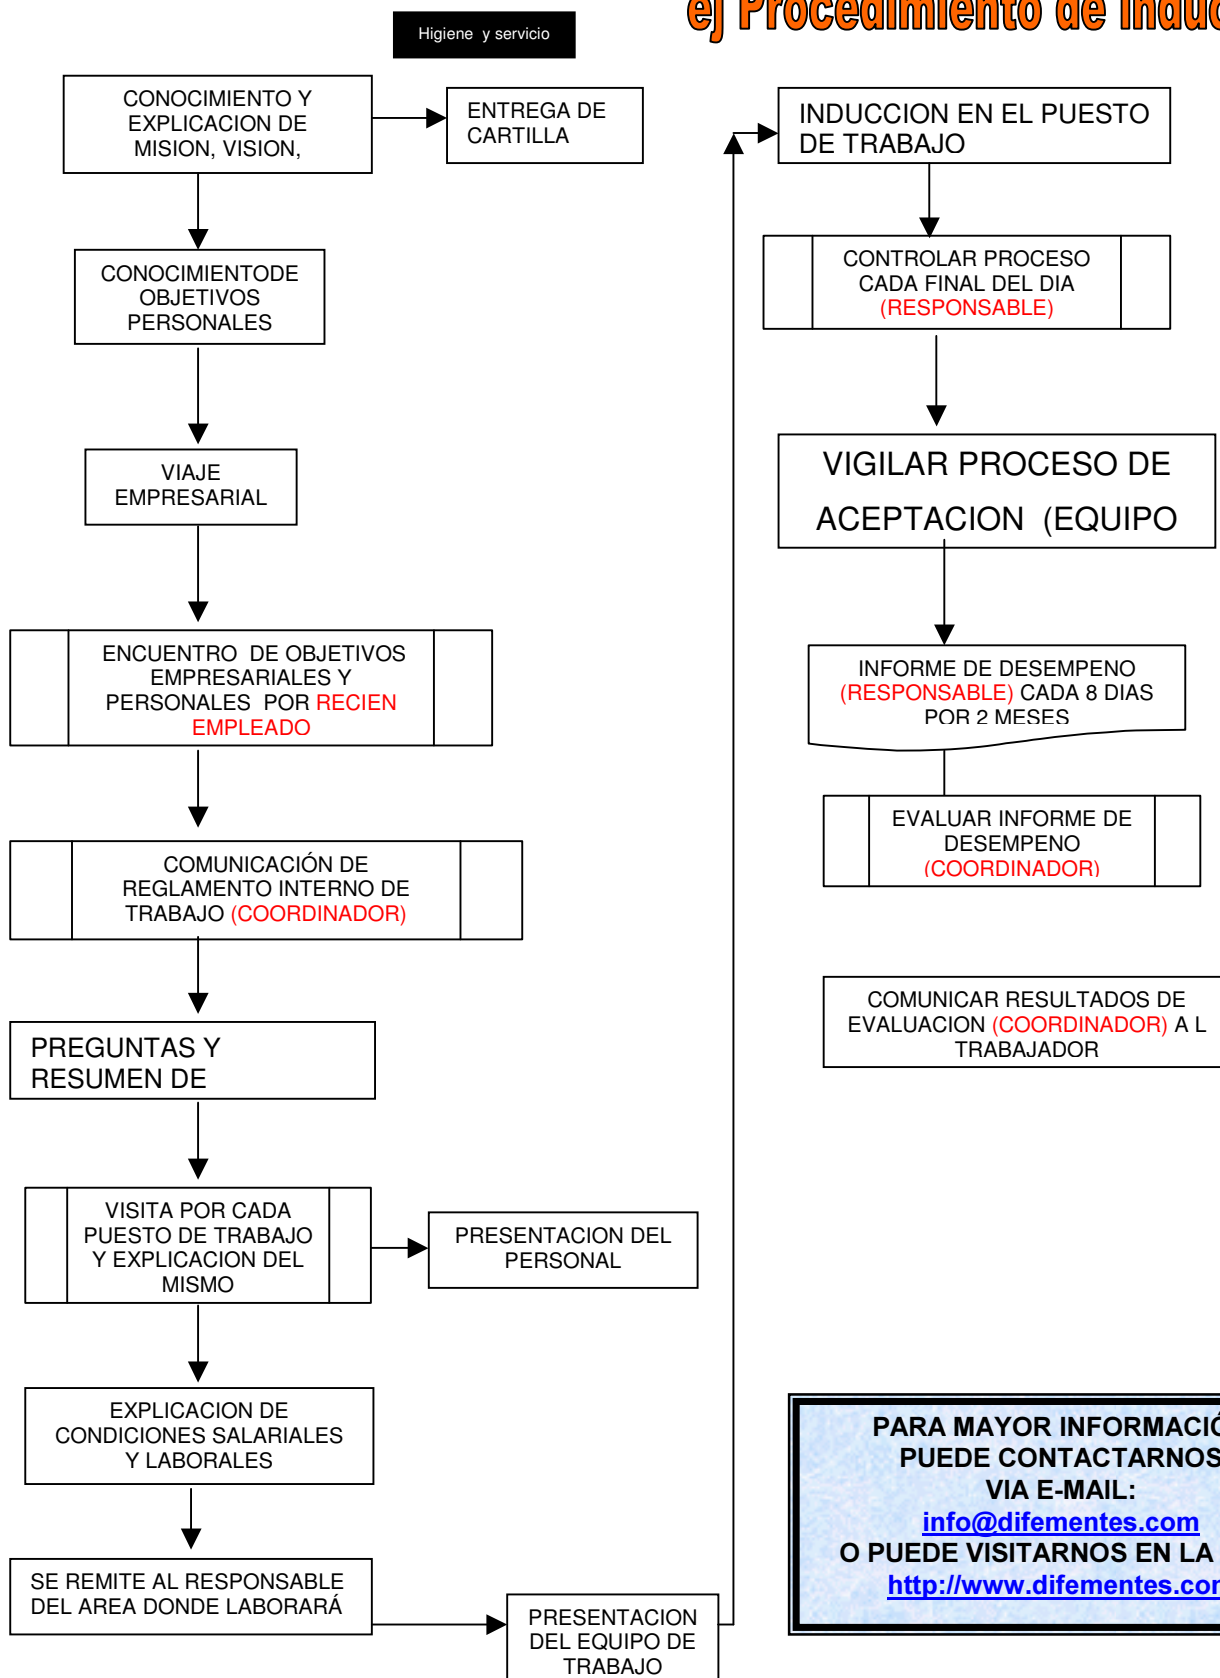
Higiene y servicio

ej Procedimiento de induc

CONOCIMIENTO Y EXPLICACION DE MISION, VISION,

ENTREGA DE CARTILLA

CONOCIMIENTODE OBJETIVOS PERSONALES

VIAJE EMPRESARIAL

ENCUENTRO DE OBJETIVOS EMPRESARIALES Y PERSONALES POR RECIEN EMPLEADO

COMUNICACIÓN DE REGLAMENTO INTERNO DE TRABAJO (COORDINADOR)

PREGUNTAS Y RESUMEN DE

VISITA POR CADA PUESTO DE TRABAJO Y EXPLICACION DEL MISMO

PRESENTACION DEL PERSONAL

EXPLICACION DE CONDICIONES SALARIALES Y LABORALES

SE REMITE AL RESPONSABLE DEL AREA DONDE LABORARÁ

PRESENTACION DEL EQUIPO DE TRABAJO

INDUCCION EN EL PUESTO DE TRABAJO

CONTROLAR PROCESO CADA FINAL DEL DIA (RESPONSABLE)

VIGILAR PROCESO DE ACEPTACION (EQUIPO

INFORME DE DESEMPENO (RESPONSABLE) CADA 8 DIAS POR 2 MESES

EVALUAR INFORME DE DESEMPENO (COORDINADOR)

COMUNICAR RESULTADOS DE EVALUACION (COORDINADOR) A L TRABAJADOR

PARA MAYOR INFORMACIÓ
PUEDE CONTACTARNOS
VIA E-MAIL:
info@difementes.com
O PUEDE VISITARNOS EN LA
http://www.difementes.cor